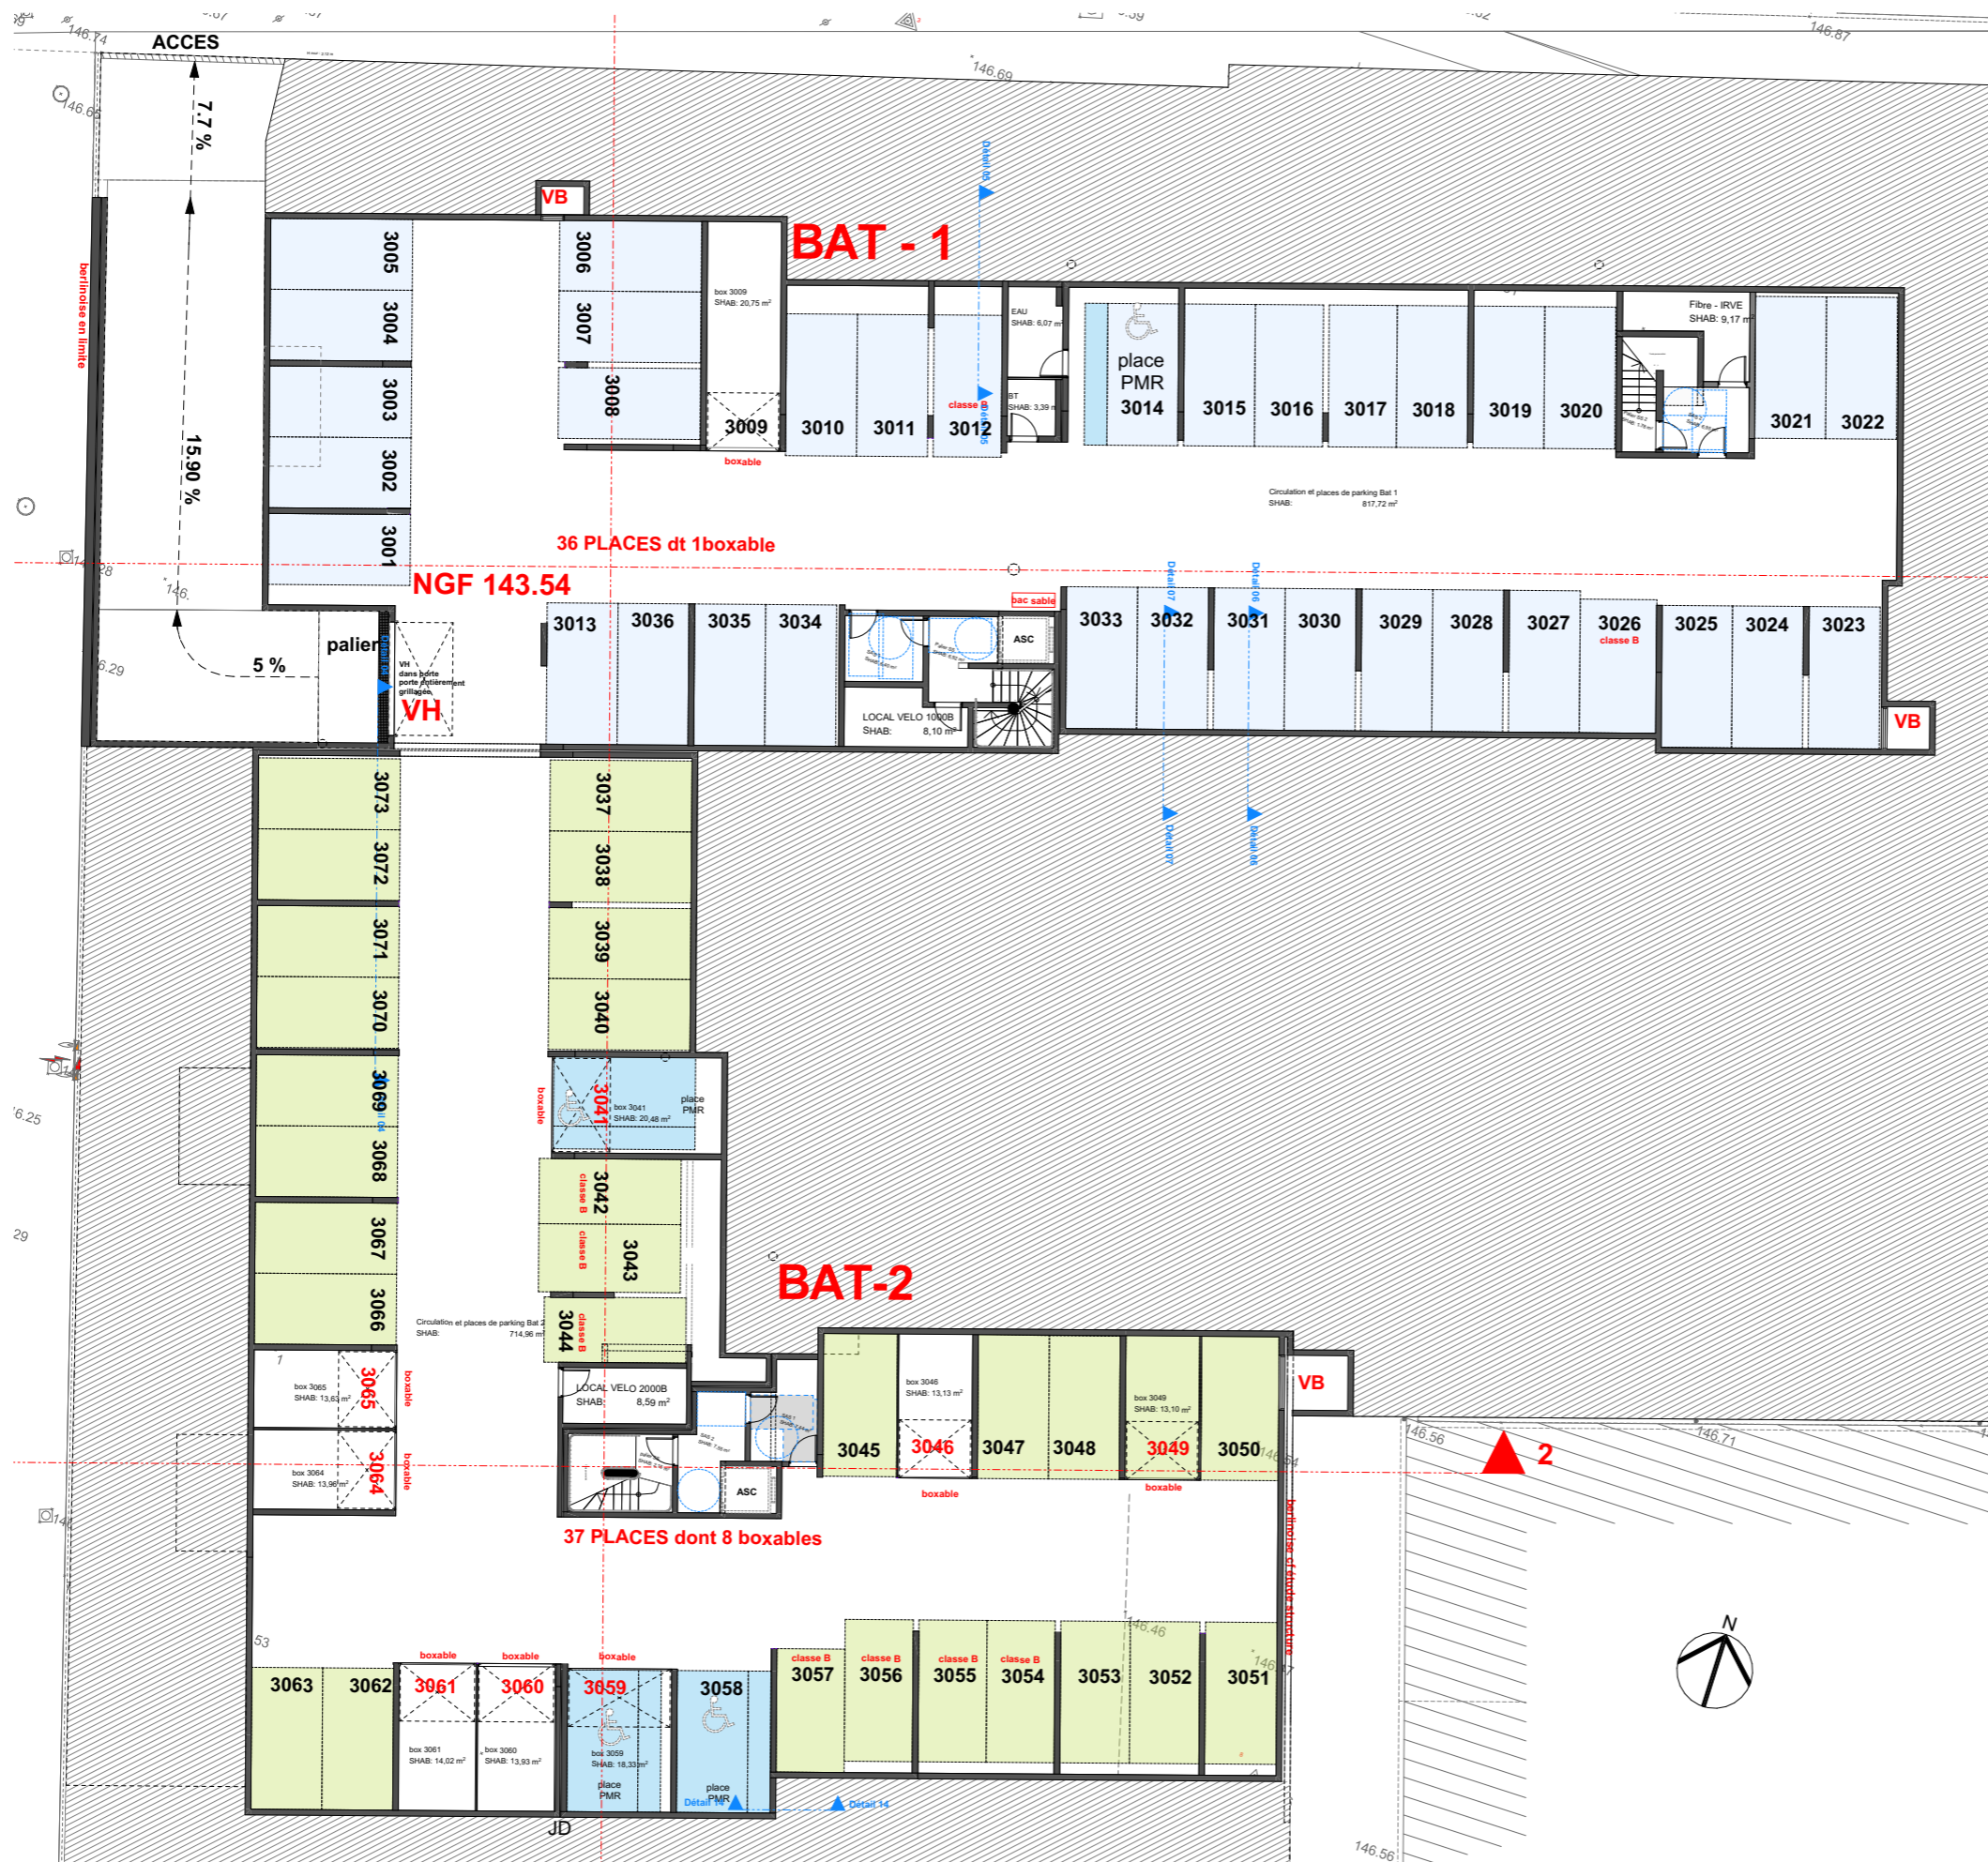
146.74
ACCES
146.69
146.87
146.66
7.7 %
15.90 %
5 %
berlinoise en limite
VB
BAT - 1
3005
3004
3003
3002
3001
3006
3007
3008
box 3009
SHAB: 20,75 m²
3009
boxable
3010
3011
classe B
3012
Détail 05
EAU
SHAB: 6,07 m²
BT
SHAB: 3,39 m²
place PMR
3014
3015
3016
3017
3018
3019
3020
Fibre - IRVE
SHAB: 9,17 m²
3021
3022
Circulation et places de parking Bat 1
SHAB: 817,72 m²
36 PLACES dt 1boxable
NGF 143.54
palier
VH
dans porte porte grillagée
VH
3013
3036
3035
3034
bac sable
ASC
LOCAL VELO 1000B
SHAB: 8,10 m²
3033
3032
Détail 07
3031
Détail 06
3030
3029
3028
3027
3026
classe B
3025
3024
3023
VB
3073
3072
3071
3070
3069
3068
3067
3066
3037
3038
3039
3040
boxable
3041
box 3041
SHAB: 20,48 m²
place PMR
3042
classe B
classe B
3043
3044
classe B
BAT-2
Circulation et places de parking Bat 2
SHAB: 714,96 m²
box 3065
SHAB: 13,63 m²
3065
boxable
box 3064
SHAB: 13,96 m²
3064
boxable
LOCAL VELO 2000B
SHAB: 8,59 m²
ASC
box 3046
SHAB: 13,13 m²
3045
3046
boxable
3047
3048
box 3049
SHAB: 13,10 m²
3049
boxable
3050
VB
2
146.56
146.71
37 PLACES dont 8 boxables
berlinoise et étude structure
146.46
N
boxable
boxable
boxable
3063
3062
3061
3060
3059
3058
box 3061
SHAB: 14,02 m²
box 3060
SHAB: 13,93 m²
box 3059
SHAB: 18,33 m²
place PMR
place PMR
Détail 14
Détail 14
classe B
3057
classe B
3056
classe B
3055
classe B
3054
3053
3052
3051
JD
146.56
6.25
29
53